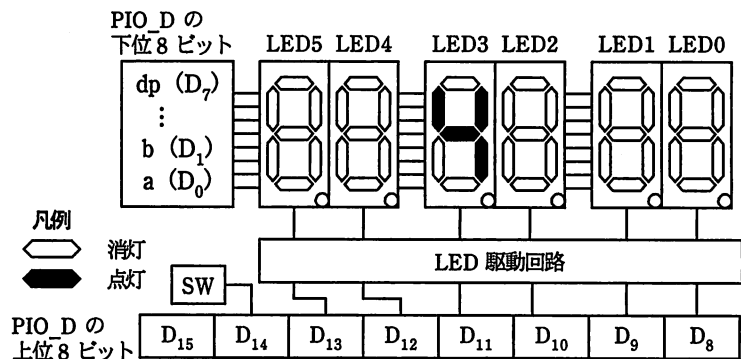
PIO_D の
下位 8 ビット

LED5 LED4 LED3 LED2 LED1 LED0

dp ($D_7$)
⋮
b ($D_1$)
a ($D_0$)

凡例
消灯
点灯

SW

LED 駆動回路

PIO_D の
上位 8 ビット

| $D_{15}$ | $D_{14}$ | $D_{13}$ | $D_{12}$ | $D_{11}$ | $D_{10}$ | $D_9$ | $D_8$ |
|---|---|---|---|---|---|---|---|